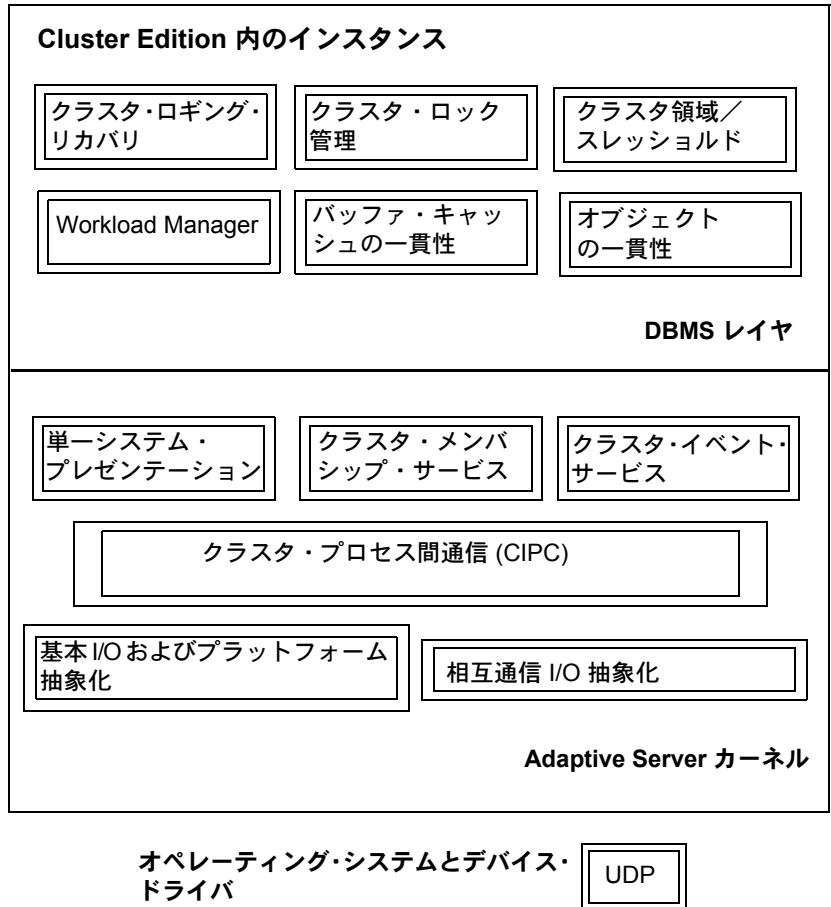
Cluster Edition 内のインスタンス

クラスタ・ロギング・リカバリ

クラスタ・ロック管理

クラスタ領域／スレッショルド

Workload Manager

バッファ・キャッシュの一貫性

オブジェクトの一貫性

DBMS レイヤ

単一システム・プレゼンテーション

クラスタ・メンバシップ・サービス

クラスタ・イベント・サービス

クラスタ・プロセス間通信 (CIPC)

基本 I/O およびプラットフォーム抽象化

相互通信 I/O 抽象化

Adaptive Server カーネル

オペレーティング・システムとデバイス・ドライバ

UDP